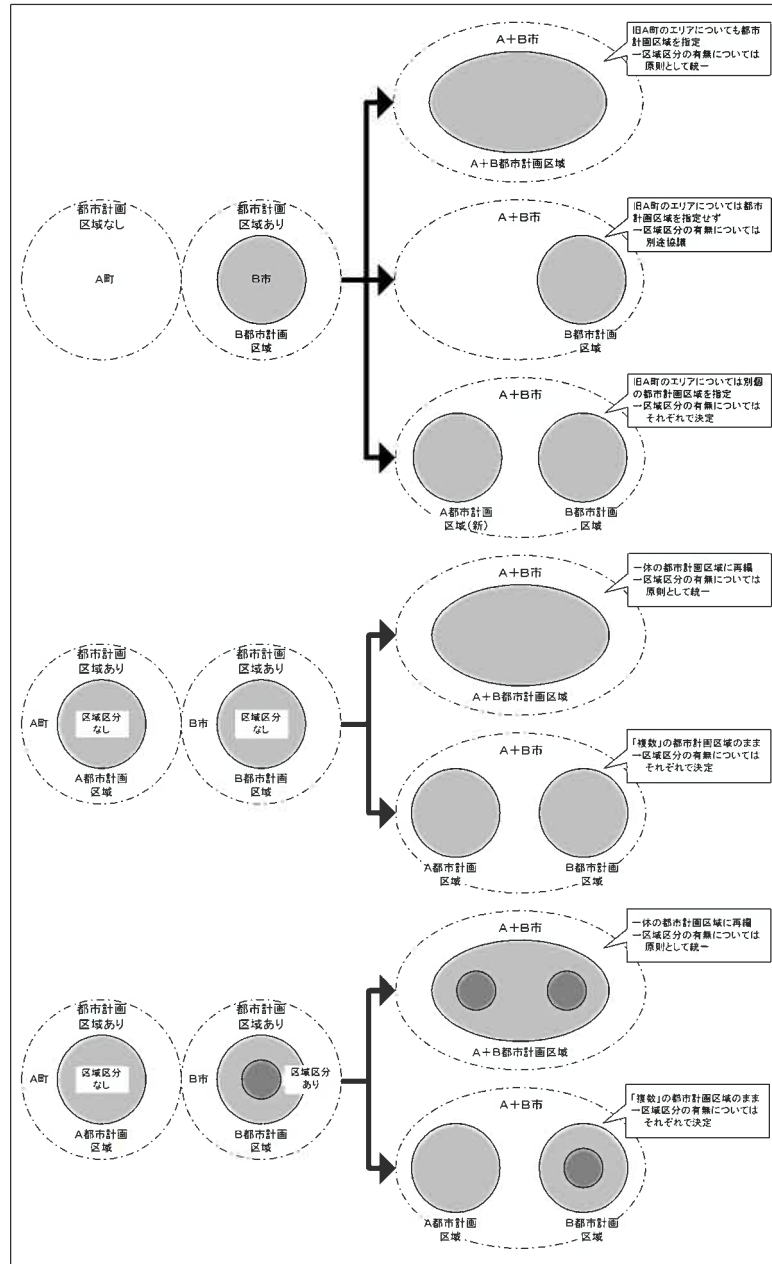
都市計画区域なし

A町

都市計画区域あり

B市

B都市計画区域

A＋B市

A＋B都市計画区域

旧A町のエリアについても都市計画区域を指定
ー区域区分の有無については原則として統一

A＋B市

B都市計画区域

旧A町のエリアについては都市計画区域を指定せず
ー区域区分の有無については別途協議

A＋B市

A都市計画区域(新)

B都市計画区域

旧A町のエリアについては別個の都市計画区域を指定
ー区域区分の有無についてはそれぞれで決定

都市計画区域あり

A町

区域区分なし

A都市計画区域

都市計画区域あり

B市

区域区分なし

B都市計画区域

A＋B市

A＋B都市計画区域

一体の都市計画区域に再編
ー区域区分の有無については原則として統一

A＋B市

A都市計画区域

B都市計画区域

「複数」の都市計画区域のまま
ー区域区分の有無についてはそれぞれで決定

都市計画区域あり

A町

区域区分なし

A都市計画区域

都市計画区域あり

B市

区域区分あり

B都市計画区域

A＋B市

A＋B都市計画区域

一体の都市計画区域に再編
ー区域区分の有無については原則として統一

A＋B市

A都市計画区域

B都市計画区域

「複数」の都市計画区域のまま
ー区域区分の有無についてはそれぞれで決定